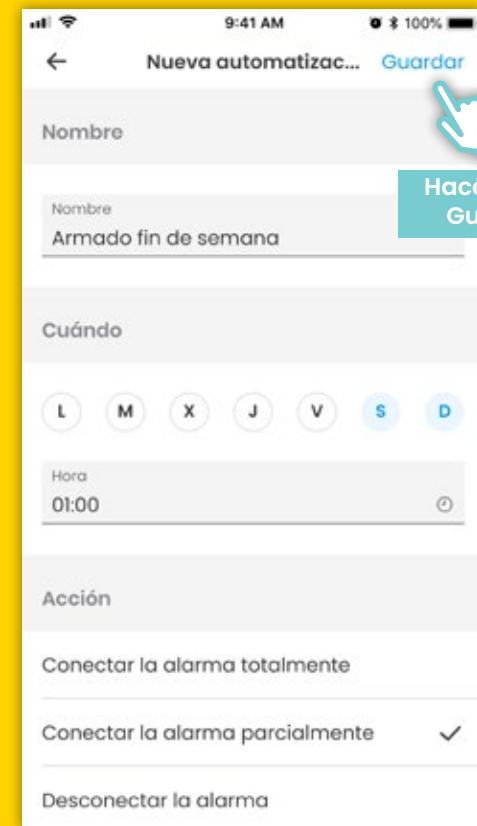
9:41 AM
100%

←
Nueva automatizac...
Guardar

Hace
Gu

Nombre

Nombre
Armado fin de semana

Cuándo

L M X J V S D

Hora
01:00

Acción

Conectar la alarma totalmente

Conectar la alarma parcialmente ✓

Desconectar la alarma